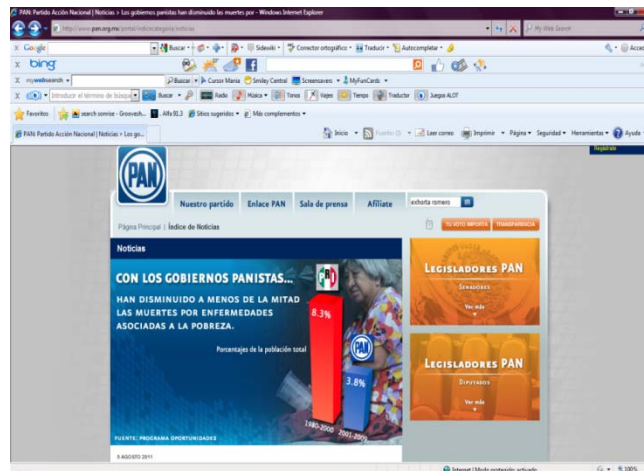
PAN Partido Acción Nacional | Noticias > Los gobiernos panistas han disminuido las muertes por - Windows Internet Explorer

http://www.pan.org.mx/portal/indicecategoria/noticias

My Web Search

Google

Buscar

Sidewiki

Corrector ortográfico

Traducir

Autocompletar

bing

mywebsearch

Buscar

Cursor Mania

Smiley Central

Screensavers

MyFunCards

Introducir el término de búsqueda

Buscar

Radio

Música

Tonos

Viajes

Tiempo

Traductor

Juegos ALOT

Favoritos

search sonrise - Groovesh...

Alfa 91.3

Sitios sugeridos

Más complementos

PAN Partido Acción Nacional | Noticias > Los go...

Inicio

Fuentes

Leer correo

Imprimir

Página

Seguridad

Herramientas

Ayuda

Regístrate

PAN

Nuestro partido

Enlace PAN

Sala de prensa

Afíliate

exhorta romero

Página Principal | Índice de Noticias

TU VOTO IMPORTA

TRANSPARENCIA

Noticias

CON LOS GOBIERNOS PANISTAS...

HAN DISMINUIDO A MENOS DE LA MITAD LAS MUERTES POR ENFERMEDADES ASOCIADAS A LA POBREZA.

PRI

Porcentajes de la población total

8.3%

PAN

3.8%

1980-2000

2001-2009

FUENTE: PROGRAMA OPORTUNIDADES

LEGISLADORES PAN

SENADORES

Ver más

LEGISLADORES PAN

DIPUTADOS

Ver más

5 AGOSTO 2011

Internet | Modo protegido: activado

100%